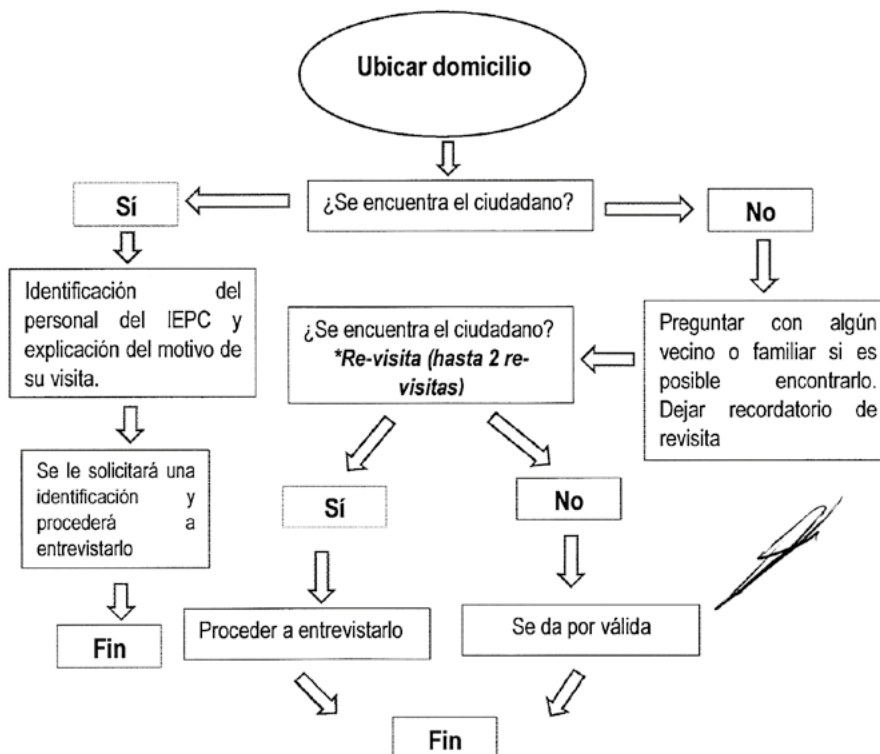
Ubicar domicilio

¿Se encuentra el ciudadano?

Sí

No

Identificación del personal del IEPC y explicación del motivo de su visita.

¿Se encuentra el ciudadano? *Re-visita (hasta 2 revisitas)

Preguntar con algún vecino o familiar si es posible encontrarlo. Dejar recordatorio de revisita

Se le solicitará una identificación y procederá a entrevistarlo

Sí

No

Fin

Proceder a entrevistarlo

Se da por válida

Fin